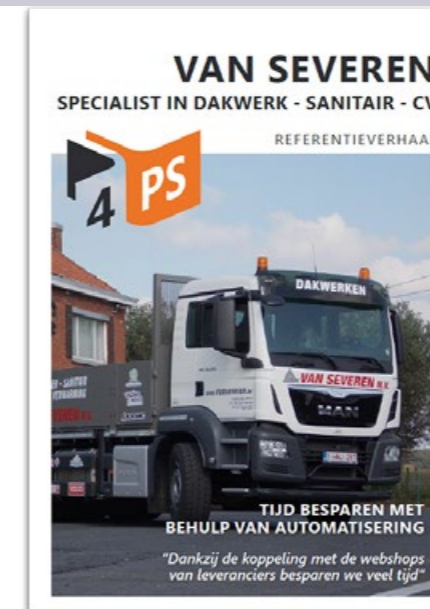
VAN SEVEREN
SPECIALIST IN DAKWERK - SANITAIR - CV

REFERENTIEVERHAA

4 PS

DAKWERKEN

VAN SEVEREN

MAN

TIJD BESPAREN MET BEHULP VAN AUTOMATISERING

"Dankzij de koppeling met de webshops van leveranciers besparen we veel tijd"